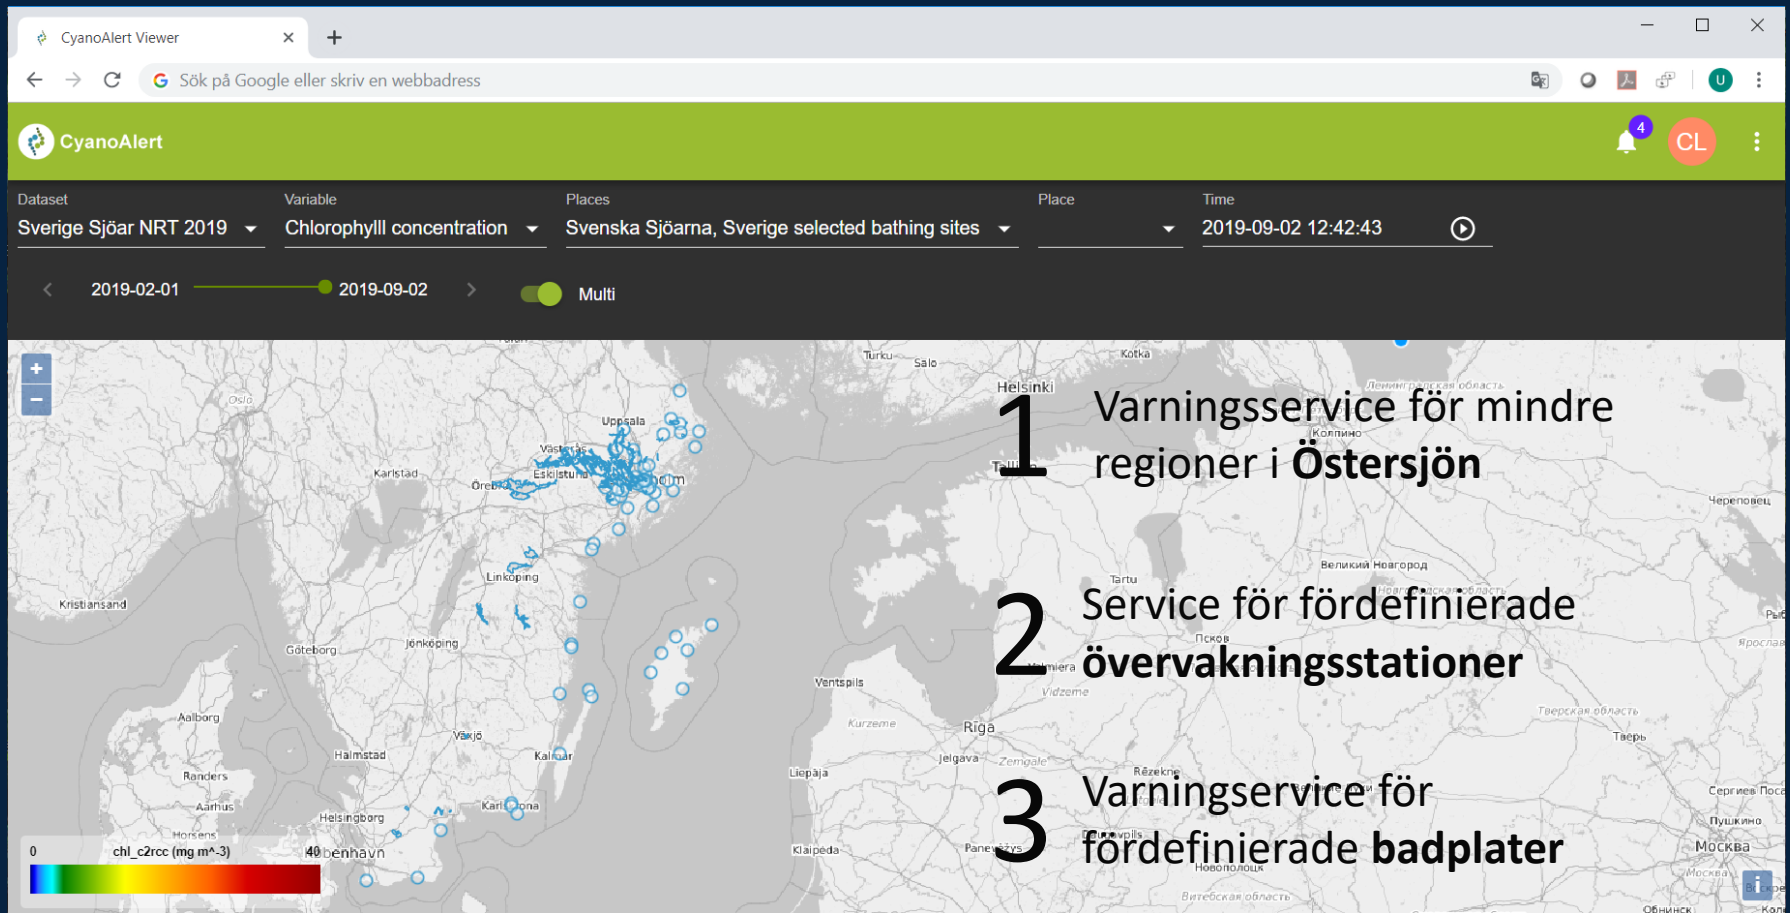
CyanoAlert Viewer

Sök på Google eller skriv en webbadress

CyanoAlert

4

CL

Dataset
Sverige Sjöar NRT 2019

Variable
Chlorophyll concentration

Places
Svenska Sjöarna, Sverige selected bathing sites

Place

Time
2019-09-02 12:42:43

2019-02-01 2019-09-02

Multi

+
−

Turku Salo Kotka Helsinki Oslo Uppsala Västerås Karlstad Örebro Eskilstuna Tartu Linköping Kristiansand Göteborg Jönköping Ventspils Aalborg Riga Växjö Kalmar Halmstad Jelgava Liepāja Randers Aarhus Karlskrona Helsingborg Horsens Klaipeda København Panevėžys Москва Колпино Великий Новгород Псков Череповец Тверь Сергиев Посад Пушкино Обнинск Ленинградская область Тверская область Витебская область Новополоцк Kurzeme Vidzeme Zemgale Rēzekne Daugavpils

1 Varningsservice för mindre regioner i Östersjön

2 Service för fördefinierade övervakningsstationer

3 Varningservice för fördefinierade badplater

0 chl_c2rcc (mg m^-3) 40

i